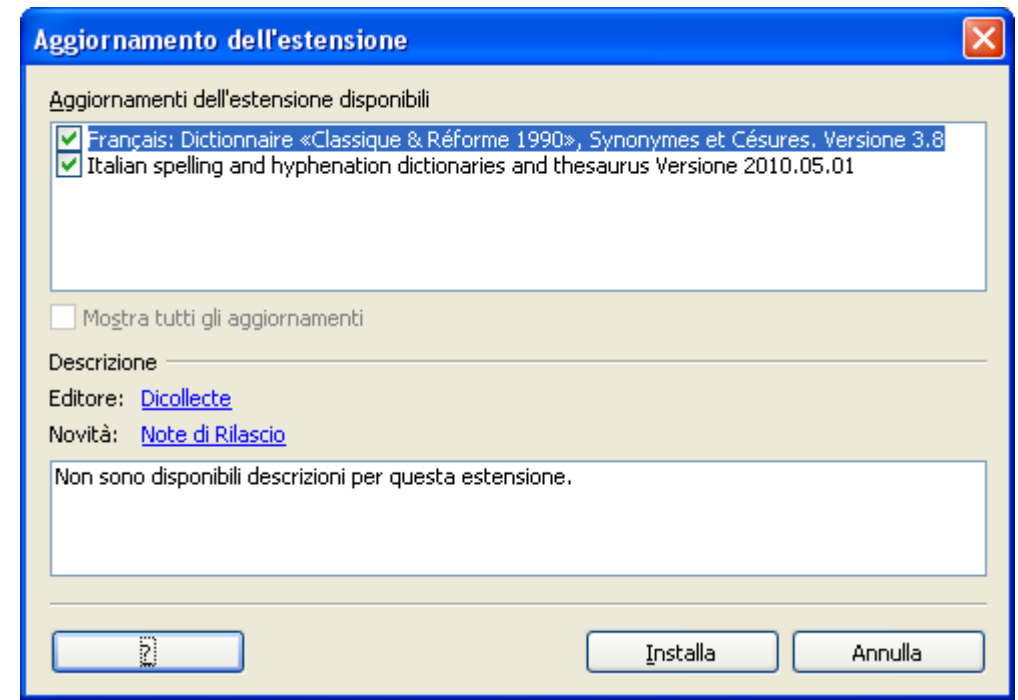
Aggiornamento dell'estensione

Aggiornamenti dell'estensione disponibili

Français: Dictionnaire «Classique & Réforme 1990», Synonymes et Césures. Versione 3.8
Italian spelling and hyphenation dictionaries and thesaurus Versione 2010.05.01

Mostra tutti gli aggiornamenti

Descrizione

Editore: Dicollecte

Novità: Note di Rilascio

Non sono disponibili descrizioni per questa estensione.

?

Installa

Annulla